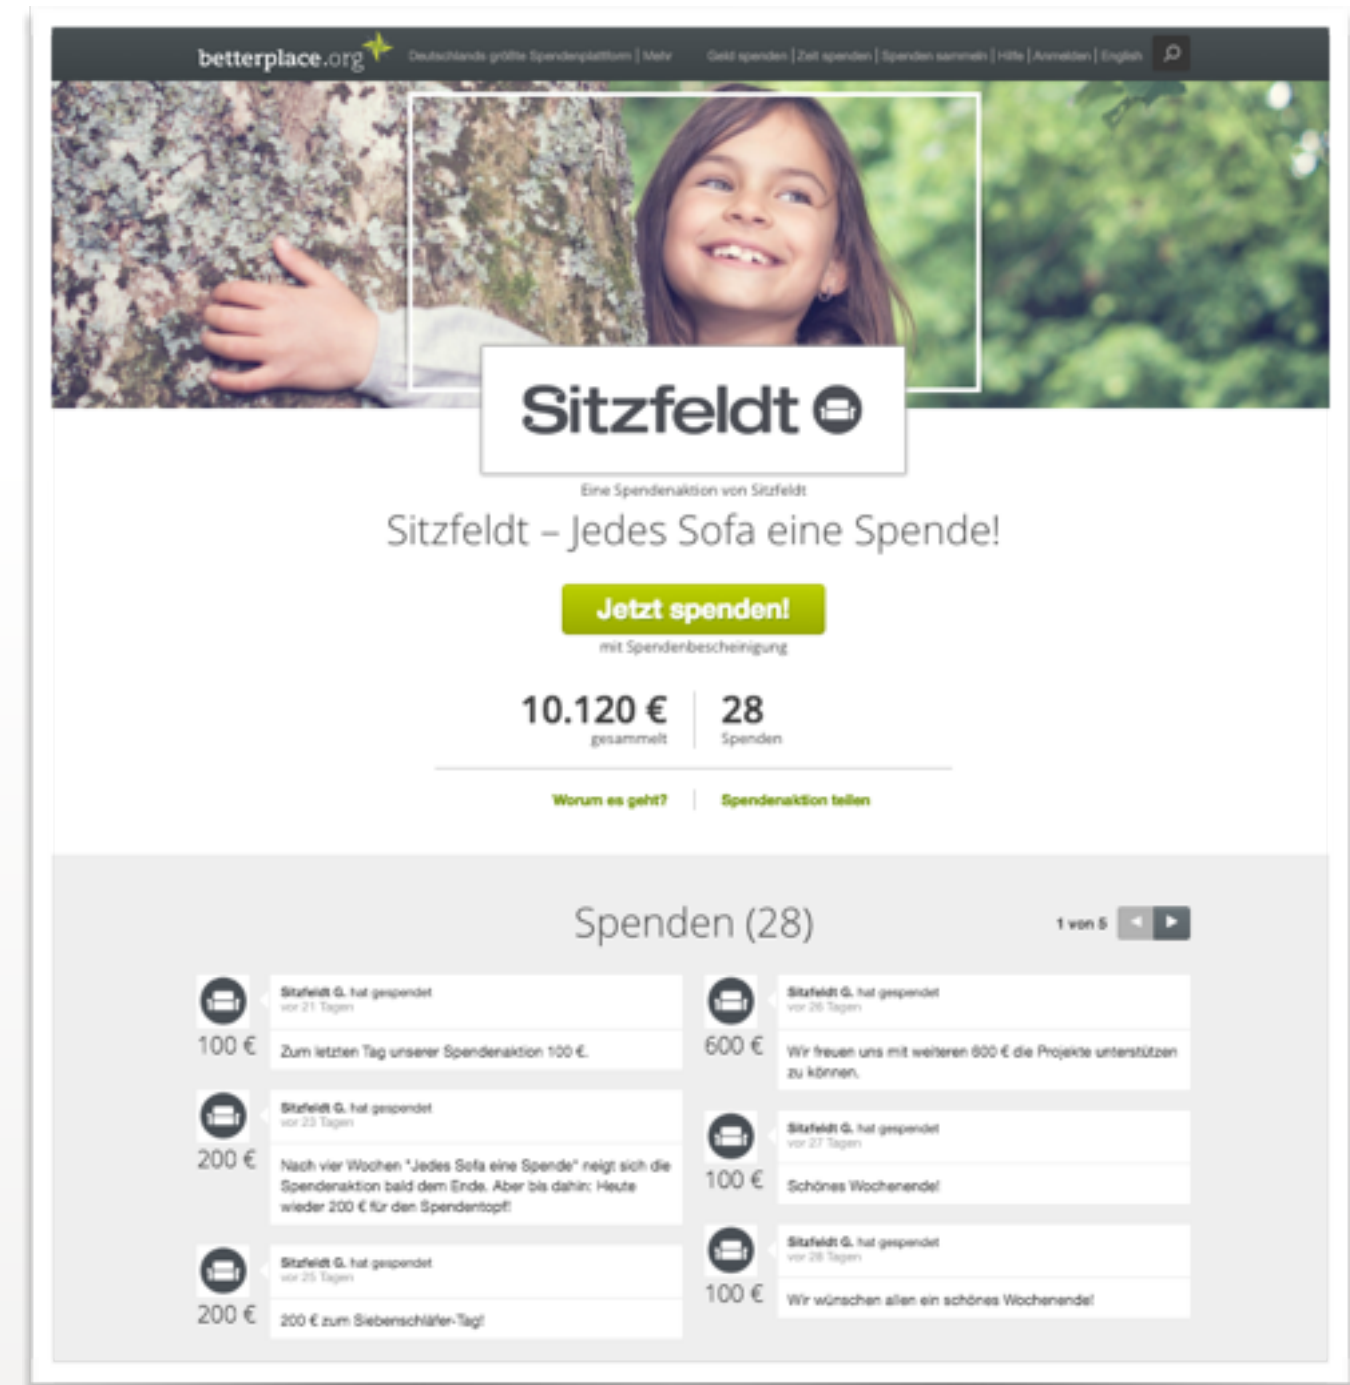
betterplace.org Deutschlands größte Spendenplattform | Mehr Geld spenden | Zeit spenden | Spenden sammeln | Hilfe | Anmelden | English

Sitzfeldt

Eine Spendenaktion von Sitzfeldt

Sitzfeldt – Jedes Sofa eine Spende!

Jetzt spenden!

mit Spendenbescheinigung

10.120 € gesammelt

28 Spenden

Worum es geht? | Spendenaktion teilen

Spenden (28)

1 von 5

Sitzfeldt G. hat gespendet
vor 21 Tagen
100 €
Zum letzten Tag unserer Spendenaktion 100 €.

Sitzfeldt G. hat gespendet
vor 23 Tagen
200 €
Nach vier Wochen "Jedes Sofa eine Spende" neigt sich die Spendenaktion bald dem Ende. Aber bis dahin: Heute wieder 200 € für den Spendentopf!

Sitzfeldt G. hat gespendet
vor 25 Tagen
200 €
200 € zum Siebenschläfer-Tag!

Sitzfeldt G. hat gespendet
vor 26 Tagen
600 €
Wir freuen uns mit weiteren 600 € die Projekte unterstützen zu können.

Sitzfeldt G. hat gespendet
vor 27 Tagen
100 €
Schönes Wochenende!

Sitzfeldt G. hat gespendet
vor 28 Tagen
100 €
Wir wünschen allen ein schönes Wochenende!